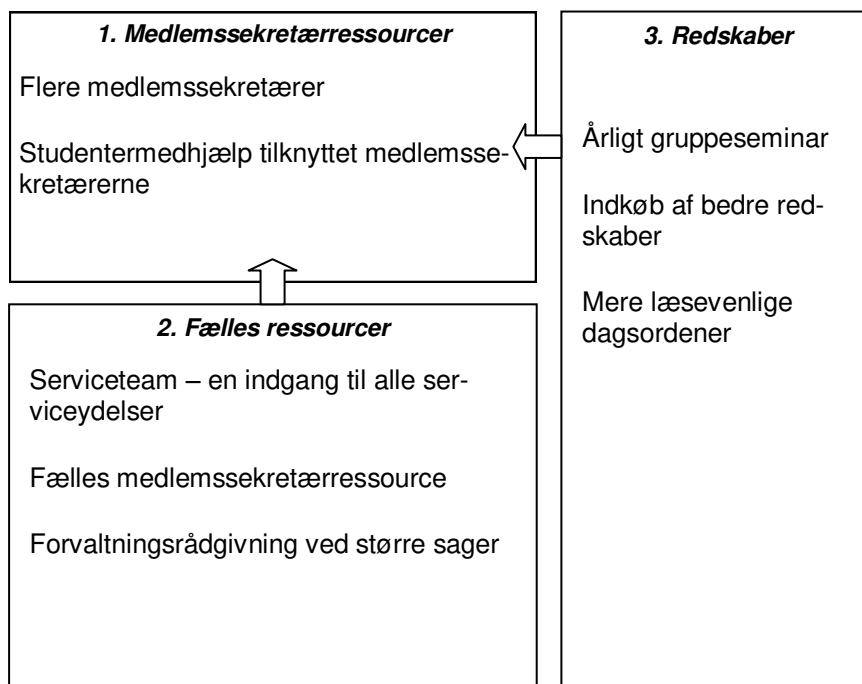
*1. Medlemssekretærressourcer*

Flere medlemssekretærer

Studentermedhjælp tilknyttet medlemssekretærerne

*2. Fælles ressourcer*

Serviceteam – en indgang til alle serviceydelser

Fælles medlemssekretærressource

Forvaltningsrådgivning ved større sager

*3. Redskaber*

Årligt gruppeseminar

Indkøb af bedre redskaber

Mere læsevenlige dagsordener